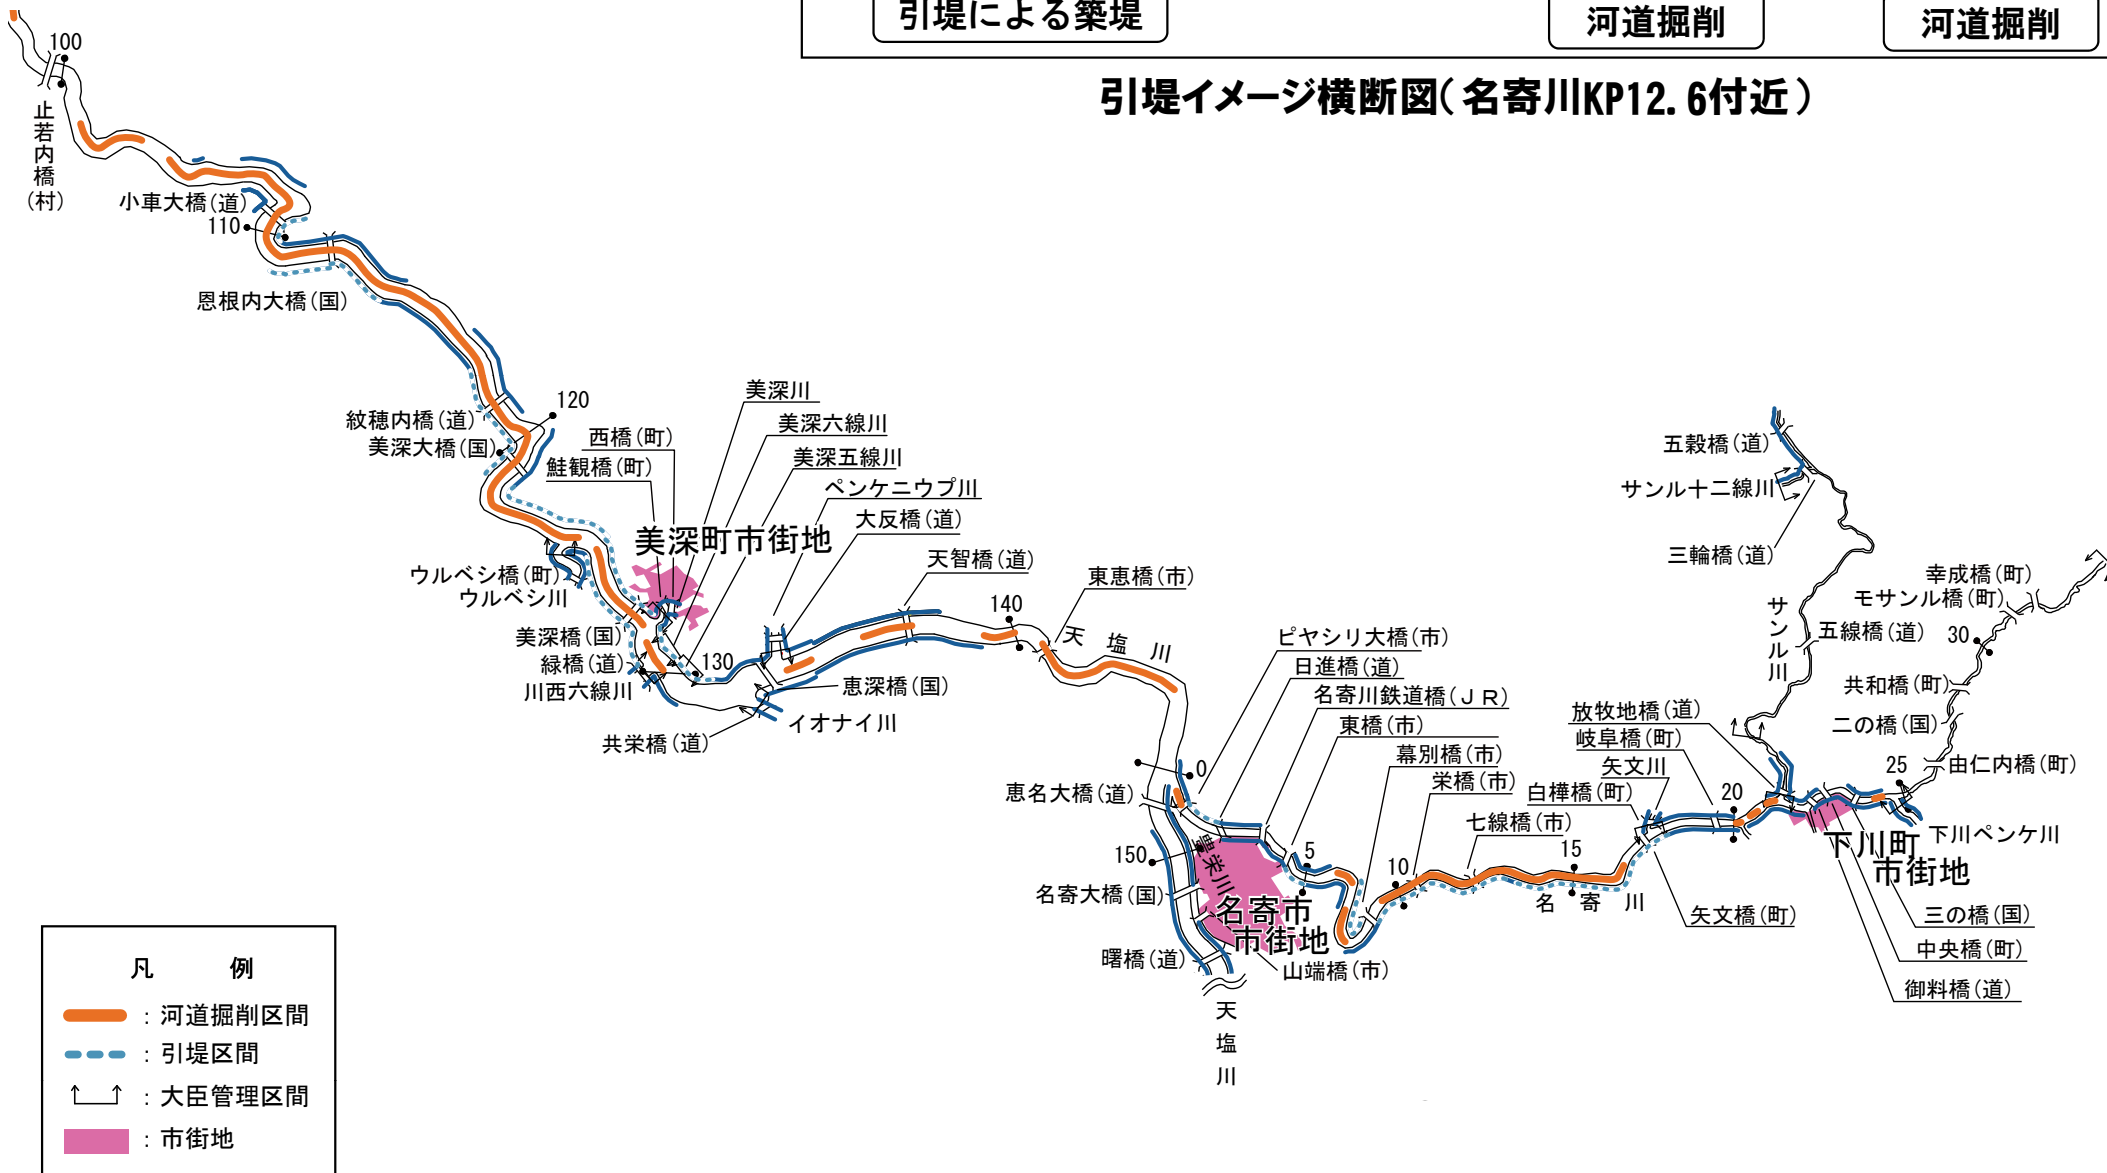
引堤による築堤

河道掘削

河道掘削

引堤イメージ横断図（名寄川KP12.6付近）

100

止若内橋（村）

小車大橋（道）

110

恩根内大橋（国）

120

紋穂内橋（道）

美深大橋（国）

美深川

西橋（町）

美深六線川

鮭観橋（町）

美深五線川

ペンケニウプ川

大反橋（道）

美深町市街地

天智橋（道）

東恵橋（市）

140

ウルベシ橋（町）

ウルベシ川

美深橋（国）

緑橋（道）

130

川西六線川

恵深橋（国）

イオナイ川

共栄橋（道）

天　塩　川

ピヤシリ大橋（市）

日進橋（道）

名寄川鉄道橋（ＪＲ）

東橋（市）

幕別橋（市）

栄橋（市）

0

恵名大橋（道）

150

名寄大橋（国）

曙橋（道）

名寄市市街地

山端橋（市）

天塩川

5

10

七線橋（市）

15

名　寄　川

白樺橋（町）

矢文川

岐阜橋（町）

放牧地橋（道）

20

矢文橋（町）

五穀橋（道）

サンル十二線川

三輪橋（道）

サンル川

五線橋（道）

幸成橋（町）

モサンル橋（町）

30

共和橋（町）

二の橋（国）

25

由仁内橋（町）

下川ペンケ川

下川町市街地

三の橋（国）

中央橋（町）

御料橋（道）

凡　例

：河道掘削区間

：引堤区間

：大臣管理区間

：市街地